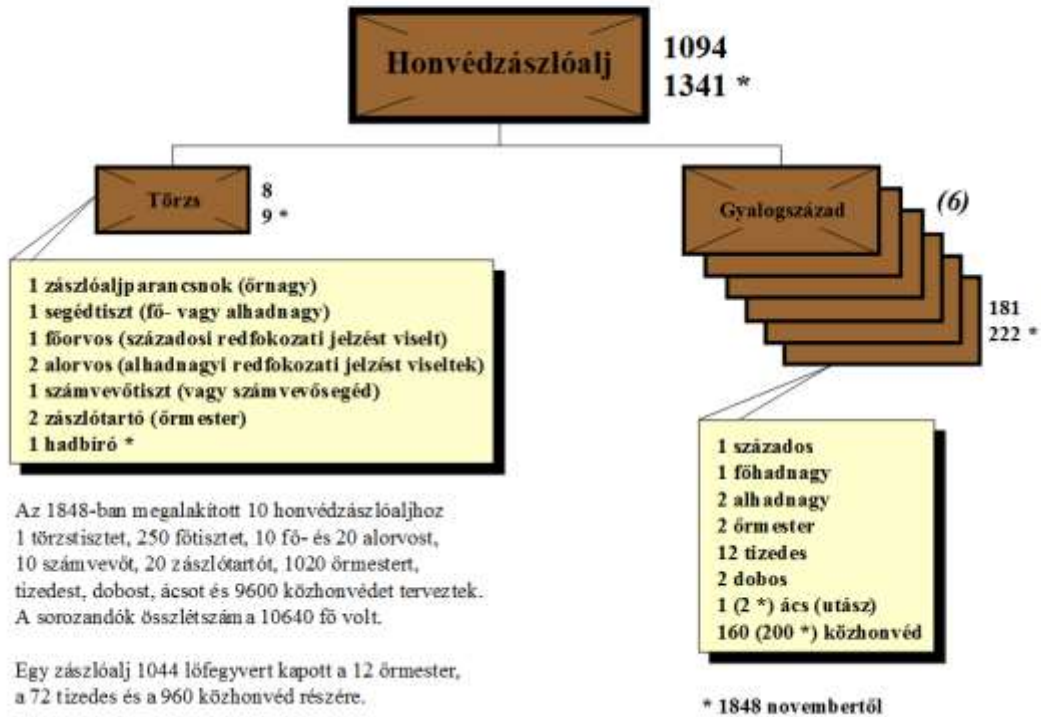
Honvédzászlóalj

1094
1341 *

Törzs

8
9 *

Gyalogszázad

(6)

181
222 *

1 zászlóaljparancsnok (őrnagy)
1 segédtiszt (fő- vagy alhadnagy)
1 főorvos (századosi redfokozati jelzést viselt)
2 alorvos (alhadnagyi redfokozati jelzést viseltek)
1 számvevőtiszt (vagy számvevősegéd)
2 zászlótartó (őrmester)
1 hadbíró *

Az 1848-ban megalakított 10 honvédzászlóaljhoz 1 törzstisztet, 250 főtisztet, 10 fő- és 20 alorvost, 10 számvevőt, 20 zászlótartót, 1020 őrmestert, tizedest, dobost, ácsot és 9600 közhonvédet terveztek. A sorozandók összlétszáma 10640 fő volt.

Egy zászlóalj 1044 lőfegyvert kapott a 12 őrmester, a 72 tizedes és a 960 közhonvéd részére.

1 százados
1 főhadnagy
2 alhadnagy
2 őrmester
12 tizedes
2 dobos
1 (2 *) ács (utász)
160 (200 *) közhonvéd

* 1848 novembertől